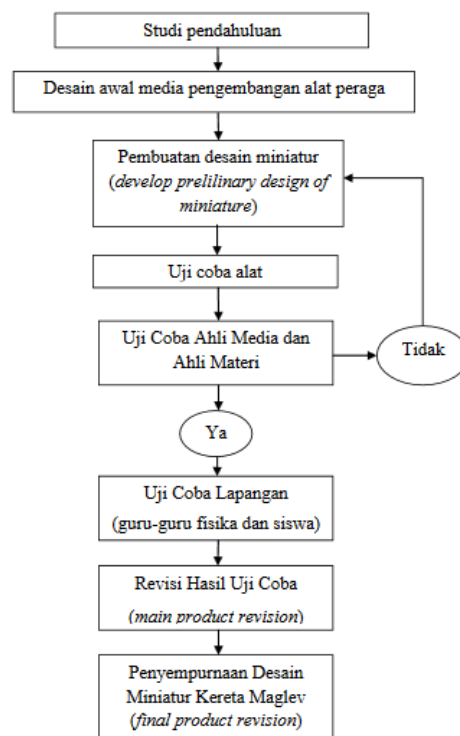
Studi pendahuluan

Desain awal media pengembangan alat peraga

Pembuatan desain miniatur (*develop prelilinary design of miniature*)

Uji coba alat

Uji Coba Ahli Media dan Ahli Materi

Tidak

Ya

Uji Coba Lapangan (guru-guru fisika dan siswa)

Revisi Hasil Uji Coba (*main product revision*)

Penyempurnaan Desain Miniatur Kereta Maglev (*final product revision*)